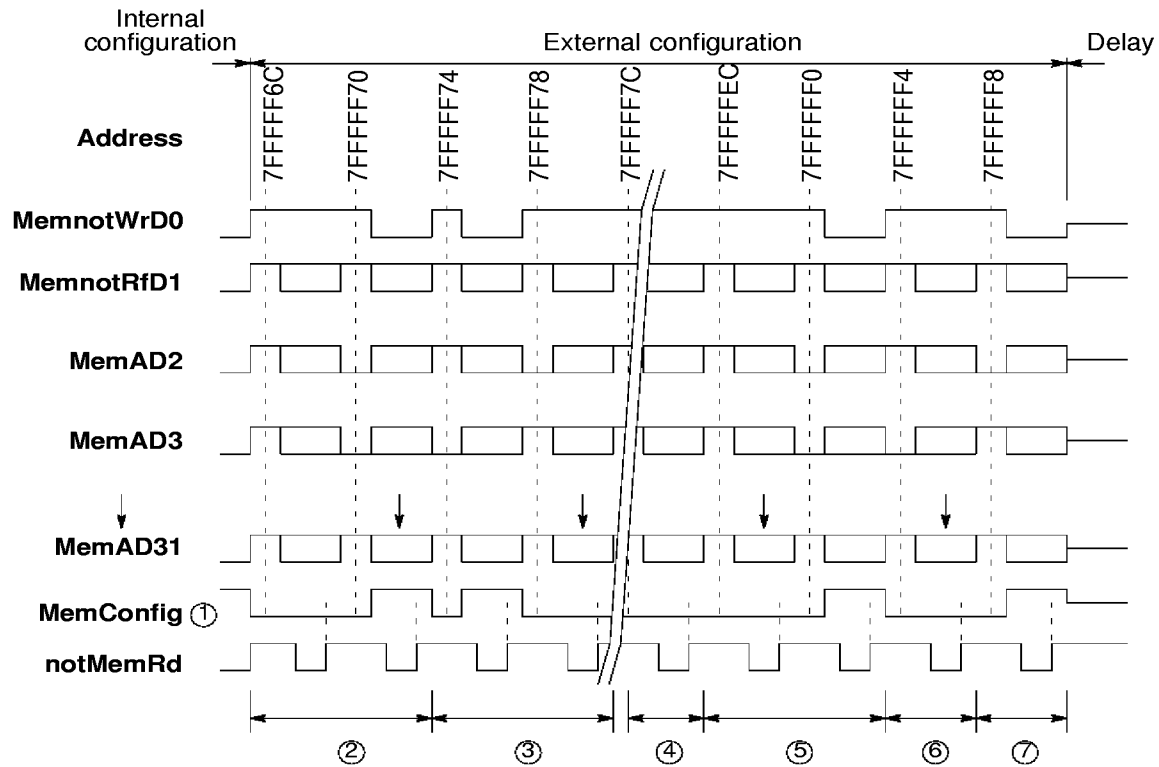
Internal configuration

External configuration

Delay

Address

7FFFFF6C

7FFFFF70

7FFFFF74

7FFFFF78

7FFFFF7C

7FFFFFEC

7FFFFFF0

7FFFFFF4

7FFFFFF8

MemnotWrD0

MemnotRfD1

MemAD2

MemAD3

MemAD31

MemConfig ①

notMemRd

②

③

④

⑤

⑥

⑦